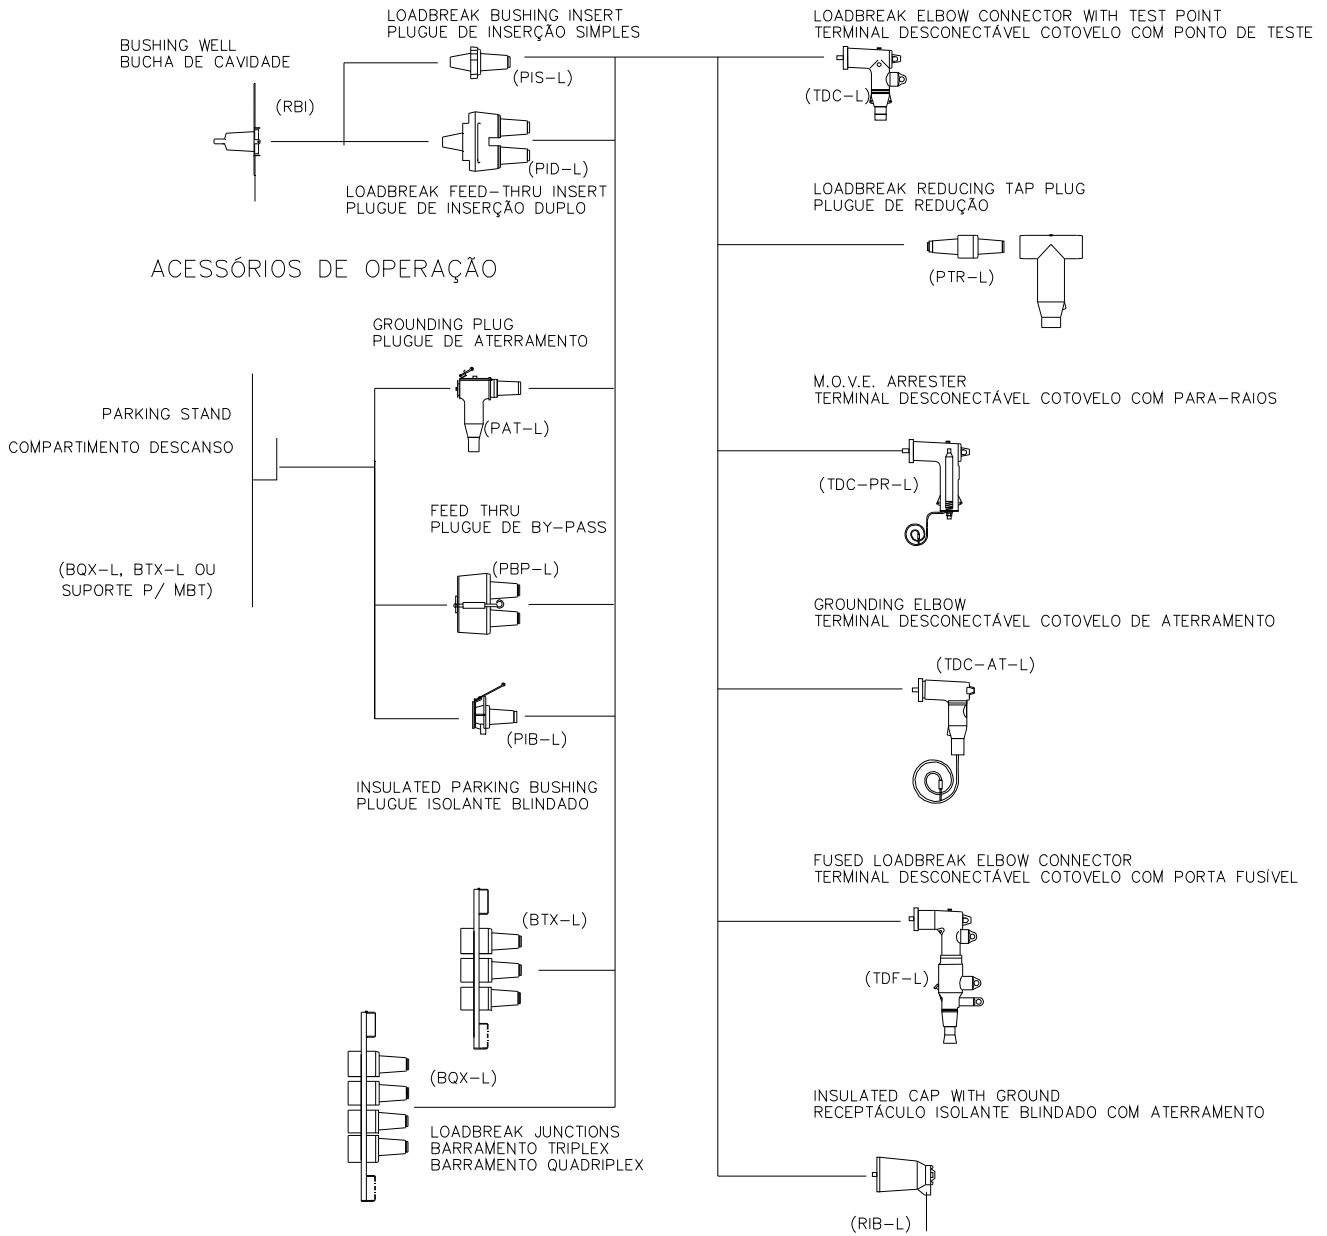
BUSHING WELL
BUCHA DE CAVIDADE

(RBI)

LOADBREAK BUSHING INSERT
PLUGUE DE INSERÇÃO SIMPLES

(PIS–L)

(PID–L)

LOADBREAK FEED–THRU INSERT
PLUGUE DE INSERÇÃO DUPLO

ACESSÓRIOS DE OPERAÇÃO

GROUNDING PLUG
PLUGUE DE ATERRAMENTO

PARKING STAND

COMPARTIMENTO DESCANSO

(PAT–L)

FEED THRU
PLUGUE DE BY–PASS

(PBP–L)

(BQX–L, BTX–L OU SUPORTE P/ MBT)

(PIB–L)

INSULATED PARKING BUSHING
PLUGUE ISOLANTE BLINDADO

(BTX–L)

(BQX–L)

LOADBREAK JUNCTIONS
BARRAMENTO TRIPLEX
BARRAMENTO QUADRIPLEX

LOADBREAK ELBOW CONNECTOR WITH TEST POINT
TERMINAL DESCONECTÁVEL COTOVELO COM PONTO DE TESTE

(TDC–L)

LOADBREAK REDUCING TAP PLUG
PLUGUE DE REDUÇÃO

(PTR–L)

M.O.V.E. ARRESTER
TERMINAL DESCONECTÁVEL COTOVELO COM PARA–RAIOS

(TDC–PR–L)

GROUNDING ELBOW
TERMINAL DESCONECTÁVEL COTOVELO DE ATERRAMENTO

(TDC–AT–L)

FUSED LOADBREAK ELBOW CONNECTOR
TERMINAL DESCONECTÁVEL COTOVELO COM PORTA FUSÍVEL

(TDF–L)

INSULATED CAP WITH GROUND
RECEPTÁCULO ISOLANTE BLINDADO COM ATERRAMENTO

(RIB–L)